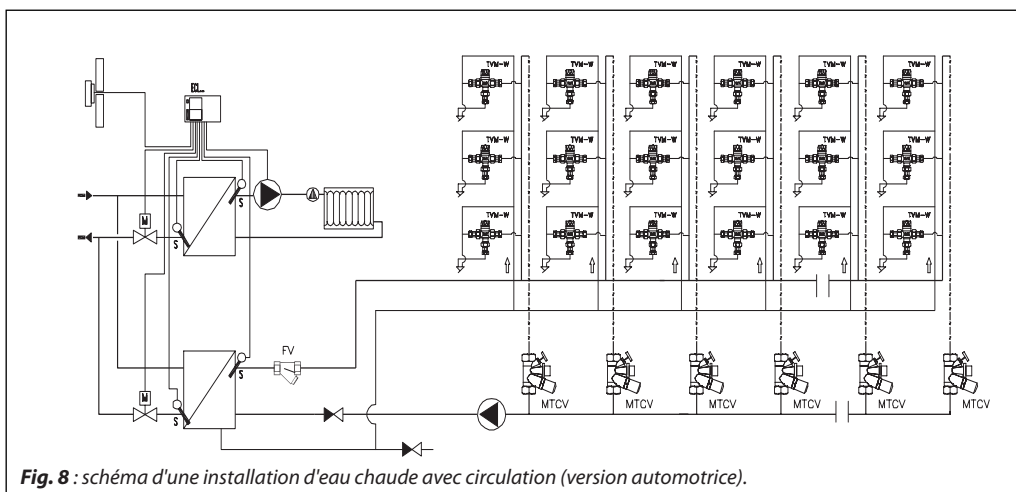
ECL

M

S

S

M

S

S

FV

TVM-W TVM-W TVM-W TVM-W TVM-W TVM-W

TVM-W TVM-W TVM-W TVM-W TVM-W TVM-W

TVM-W TVM-W TVM-W TVM-W TVM-W TVM-W

MTCV MTCV MTCV MTCV MTCV MTCV

**Fig. 8** : schéma d'une installation d'eau chaude avec circulation (version automotrice).